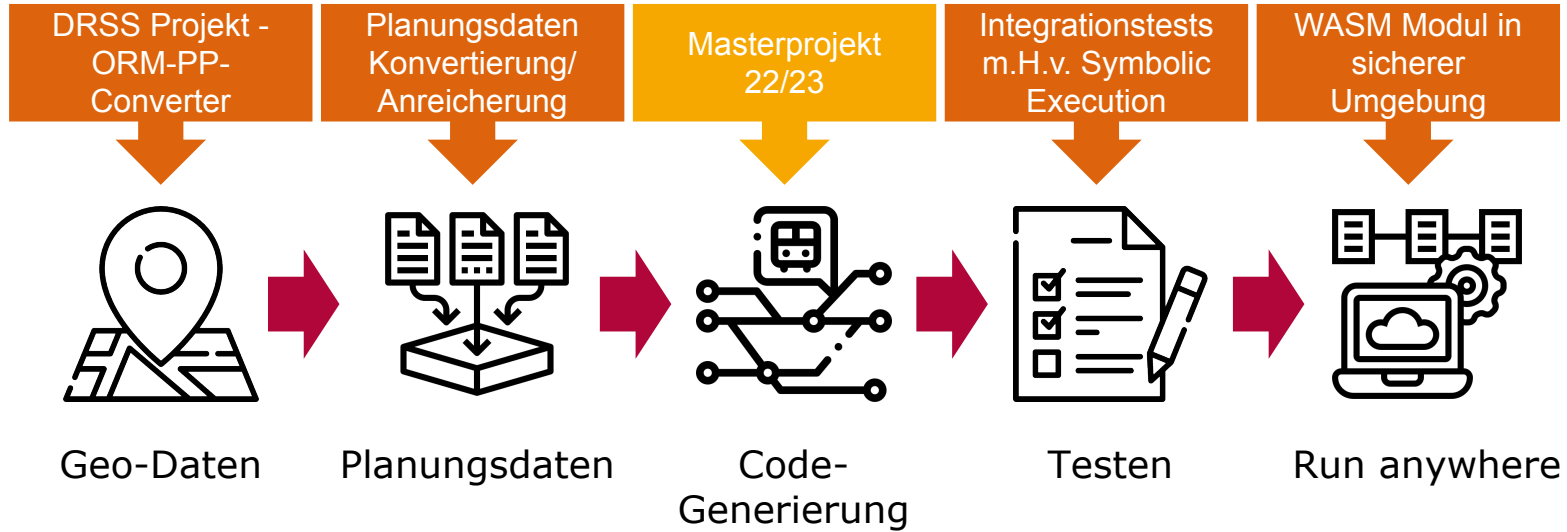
DRSS Projekt - ORM-PP-Converter

Planungsdaten Konvertierung/ Anreicherung

Masterprojekt 22/23

Integrationstests m.H.v. Symbolic Execution

WASM Modul in sicherer Umgebung

Geo-Daten

Planungsdaten

Code-Generierung

Testen

Run anywhere